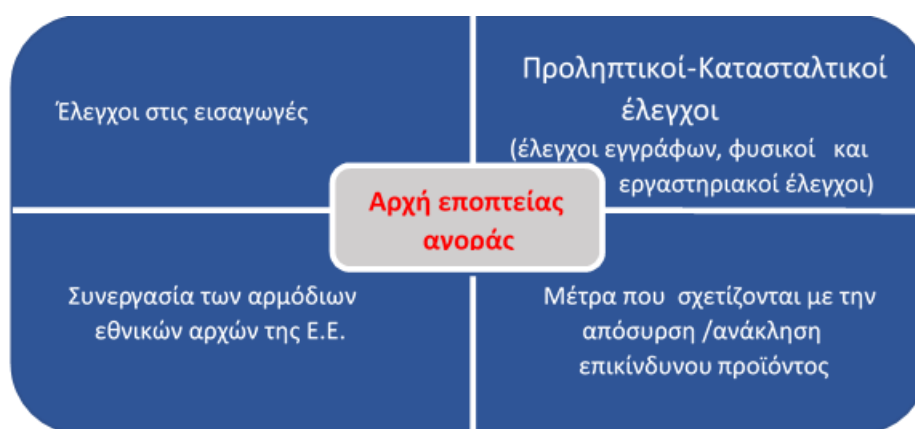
Έλεγχοι στις εισαγωγές

Προληπτικοί-Κατασταλτικοί έλεγχοι
(έλεγχοι εγγράφων, φυσικοί και εργαστηριακοί έλεγχοι)

Αρχή εποπτείας αγοράς

Συνεργασία των αρμόδιων εθνικών αρχών της Ε.Ε.

Μέτρα που σχετίζονται με την απόσυρση /ανάκληση επικίνδυνου προϊόντος